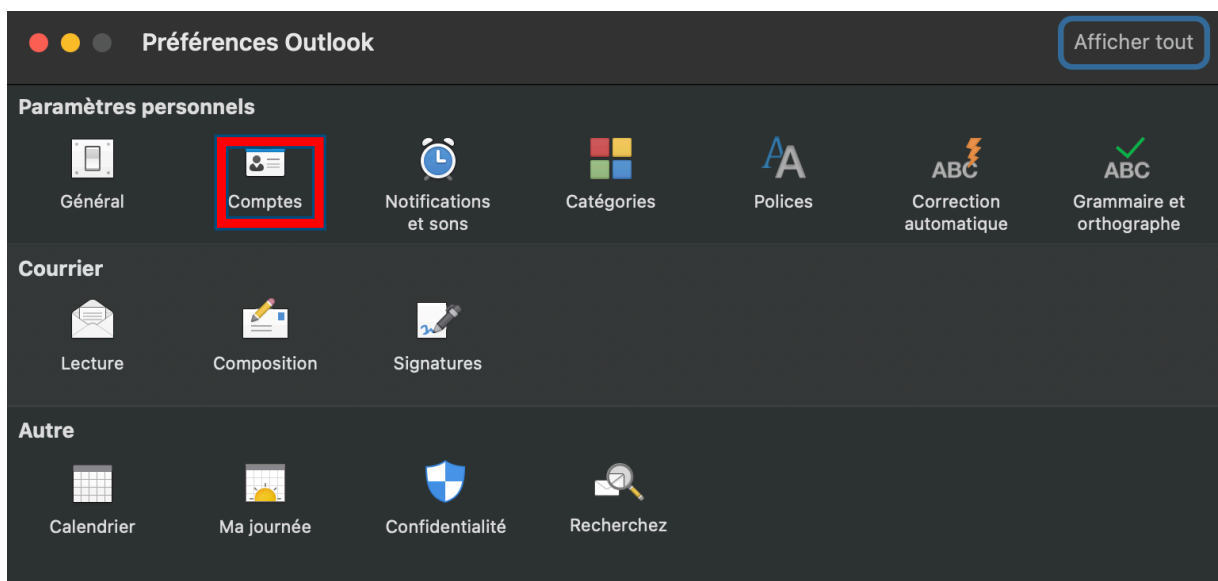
Préférences Outlook

Afficher tout

Paramètres personnels

Général

Comptes

Notifications et sons

Catégories

Polices

ABC
Correction automatique

ABC
Grammaire et orthographe

Courrier

Lecture

Composition

Signatures

Autre

Calendrier

Ma journée

Confidentialité

Recherchez